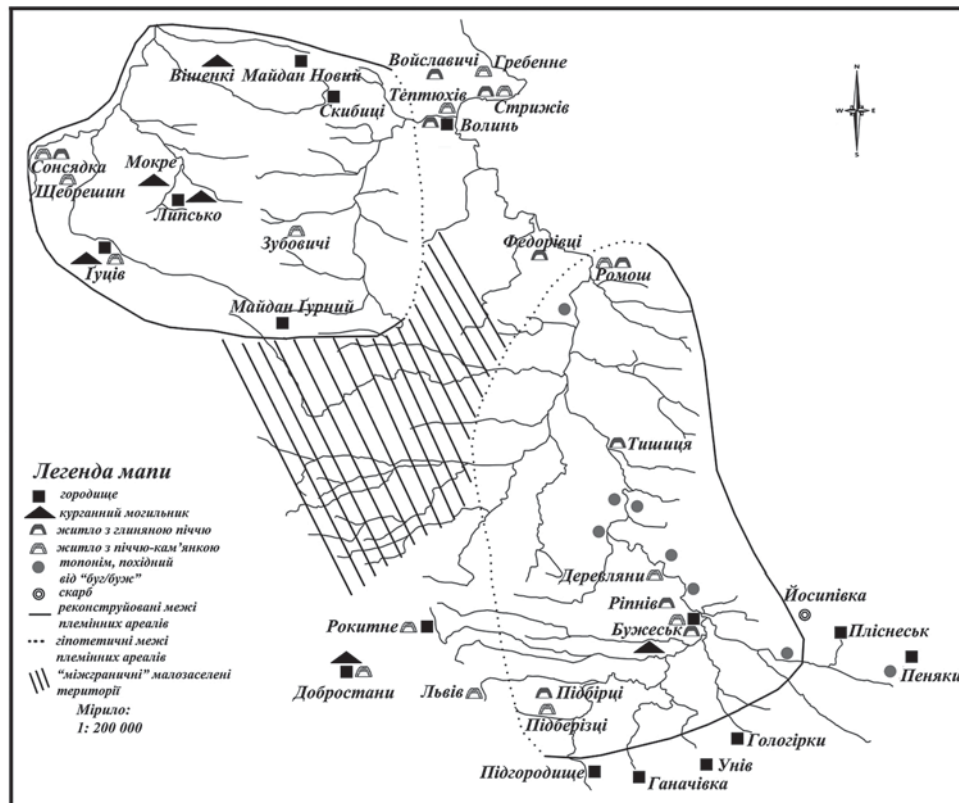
N
W E
S

Вішенкі
Майдан Новий
Войславичі
Гребенне
Тептюхів
Стрижів
Скибиці
Волинь
Сонсядка
Щебрешин
Мокре
Липсько
Зубовичі
Гуців
Федорівці
Ромош
Майдан Гурний
Тишиця
Деревляни
Йосипівка
Ріпнів
Бужеськ
Рокитне
Плісненськ
Пеняки
Добростани
Львів
Підбірці
Підберізці
Гологірки
Унів
Підгородище
Ганачівка

Легенда мапи
городище
курганний могильник
житло з глиняною піччю
житло з піччю-кам'янкою
топонім, похідний від "буг/буж"
скарб
реконструйовані межі племінних ареалів
гіпотетичні межі племінних ареалів
"міжграничні" малозаселені території
Мірило:
1: 200 000